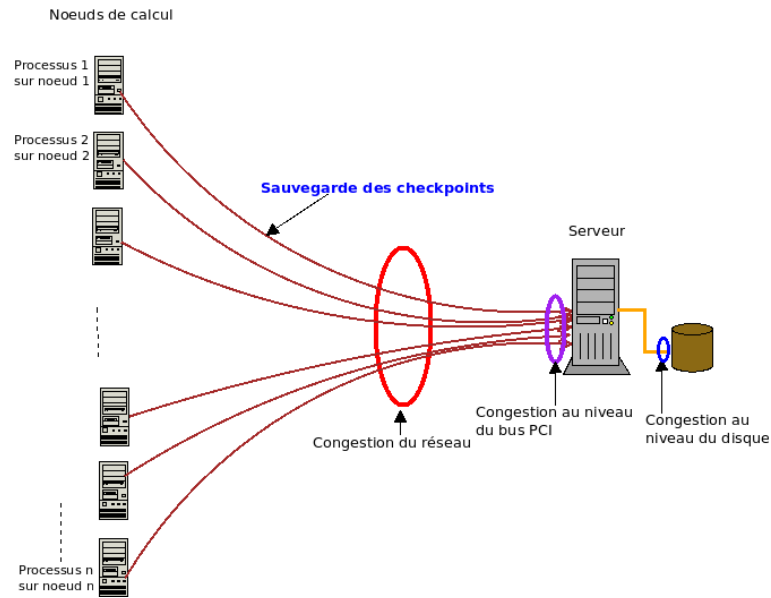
Noeuds de calcul

Processus 1
sur noeud 1

Processus 2
sur noeud 2

Sauvegarde des checkpoints

Serveur

Congestion du réseau

Congestion au niveau
du bus PCI

Congestion au
niveau du disque

Processus n
sur noeud n